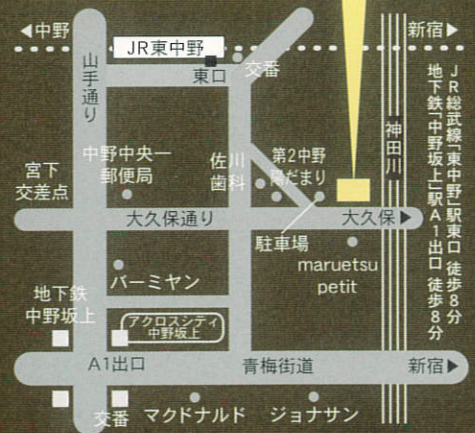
◀中野
JR東中野
新宿▶
東口
交番
山手通り
中野中央一郵便局
佐川歯科
第2中野日だまり
宮下交差点
大久保通り
大久保▶
駐車場
maruetsu petit
バーミヤン
地下鉄中野坂上
アクロスシティ中野坂上
A1出口
青梅街道
新宿▶
交番
マクドナルド
ジョナサン
神田川
JR総武線「東中野」駅東口 徒歩8分
地下鉄「中野坂上」駅A1出口 徒歩8分